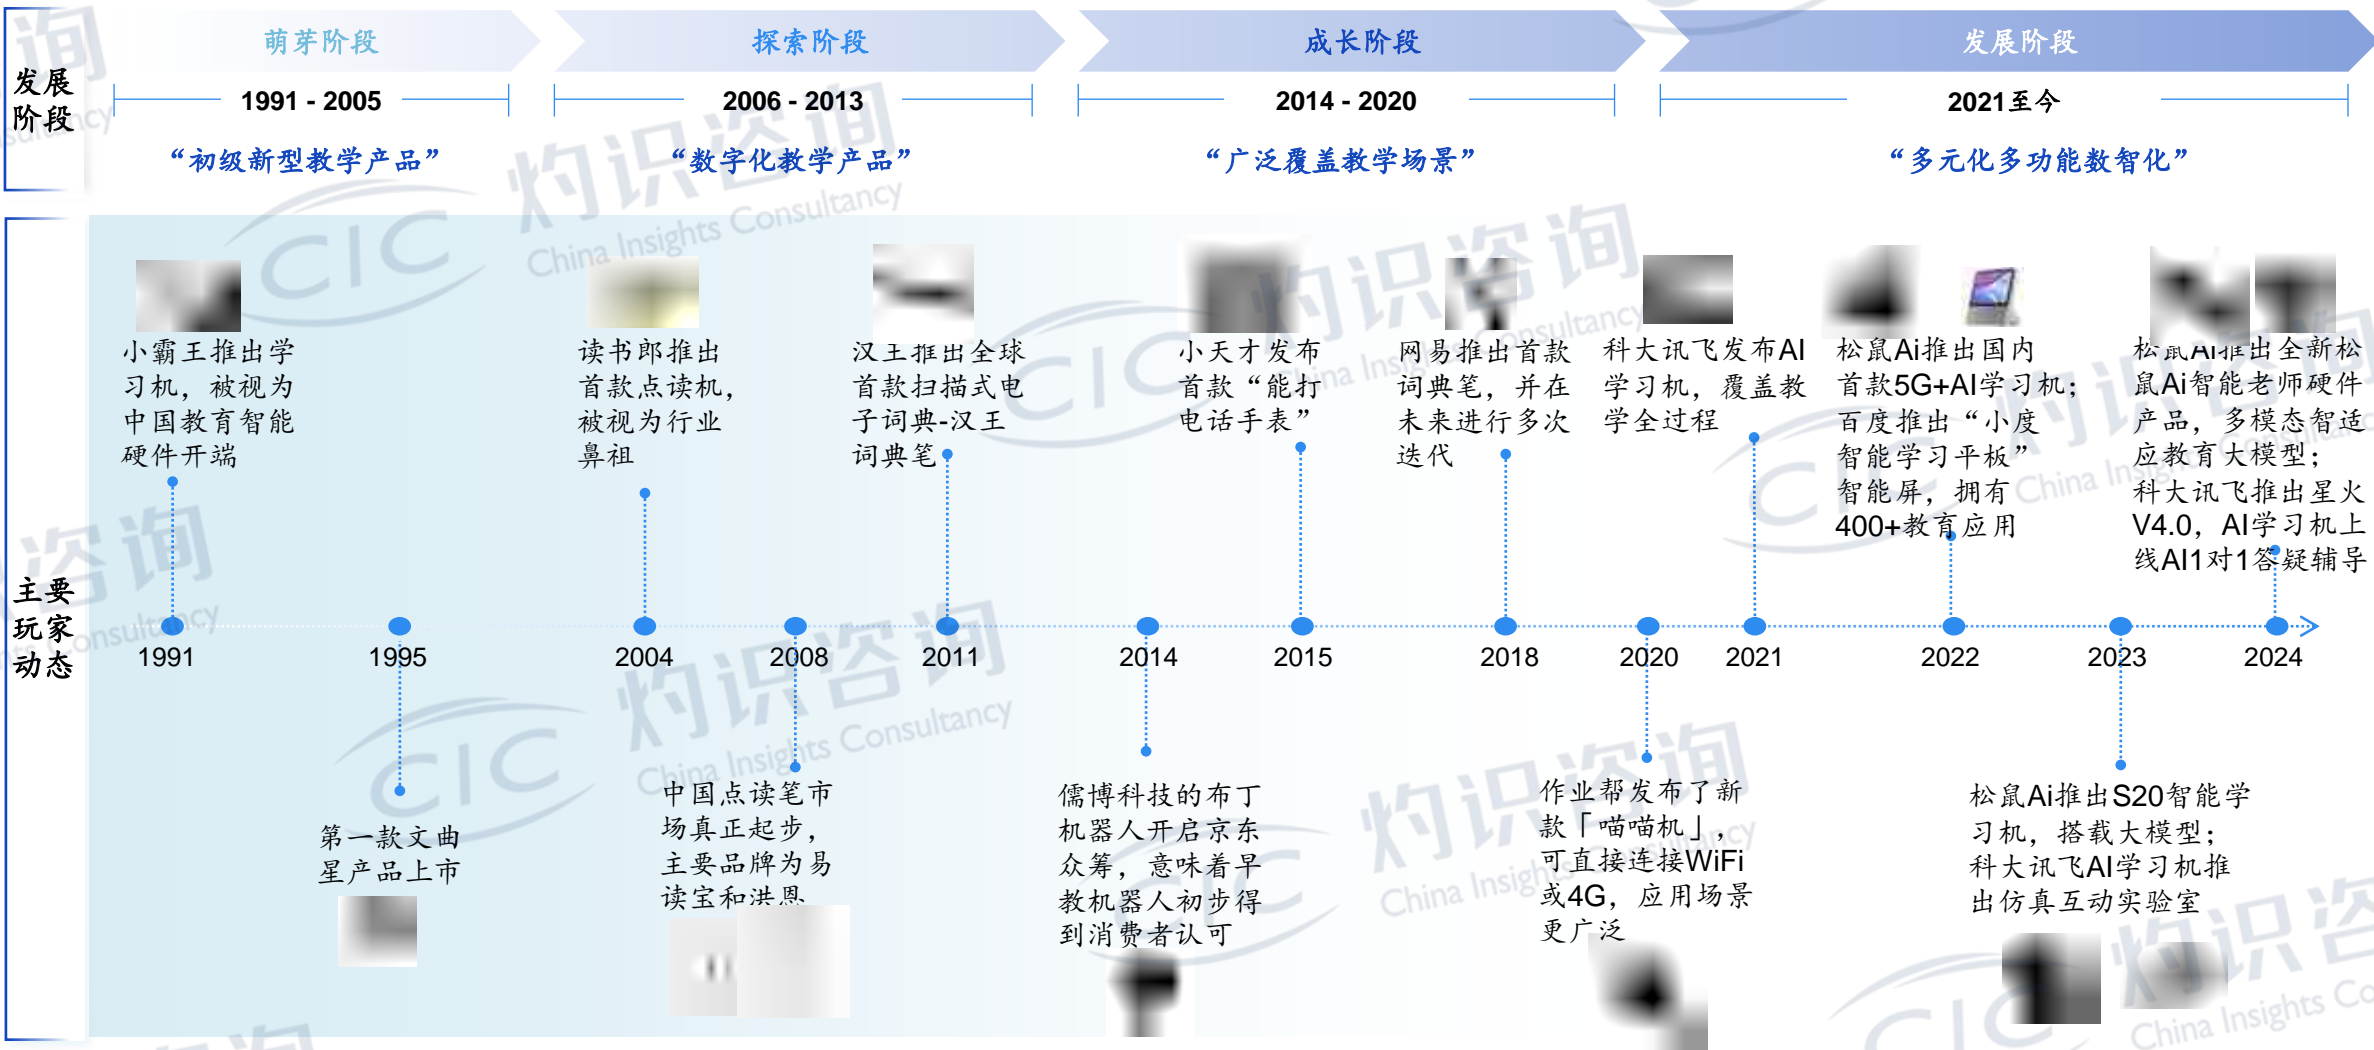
发展阶段

萌芽阶段
1991 - 2005
“初级新型教学产品”

探索阶段
2006 - 2013
“数字化教学产品”

成长阶段
2014 - 2020
“广泛覆盖教学场景”

发展阶段
2021至今
“多元化多功能数智化”

主要玩家动态

小霸王推出学习机，被视为中国教育智能硬件开端

读书郎推出首款点读机，被视为行业鼻祖

汉王推出全球首款扫描式电子词典-汉王词典笔

小天才发布首款“能打电话手表”

网易推出首款词典笔，并在未来进行多次迭代

科大讯飞发布AI学习机，覆盖教学全过程

松鼠Ai推出国内首款5G+AI学习机；百度推出“小度智能学习平板”智能屏，拥有400+教育应用

松鼠Ai推出全新松鼠Ai智能老师硬件产品，多模态智适应教育大模型；科大讯飞推出星火V4.0，AI学习机上线AI1对1答疑辅导

1991 1995 2004 2008 2011 2014 2015 2018 2020 2021 2022 2023 2024

第一款文曲星产品上市

中国点读笔市场真正起步，主要品牌为易读宝和洪恩

儒博科技的布丁机器人开启京东众筹，意味着早教机器人初步得到消费者认可

作业帮发布了新款「喵喵机」，可直接连接WiFi或4G，应用场景更广泛

松鼠Ai推出S20智能学习机，搭载大模型；科大讯飞AI学习机推出仿真互动实验室

灼识咨询 China Insights Consultancy CIC